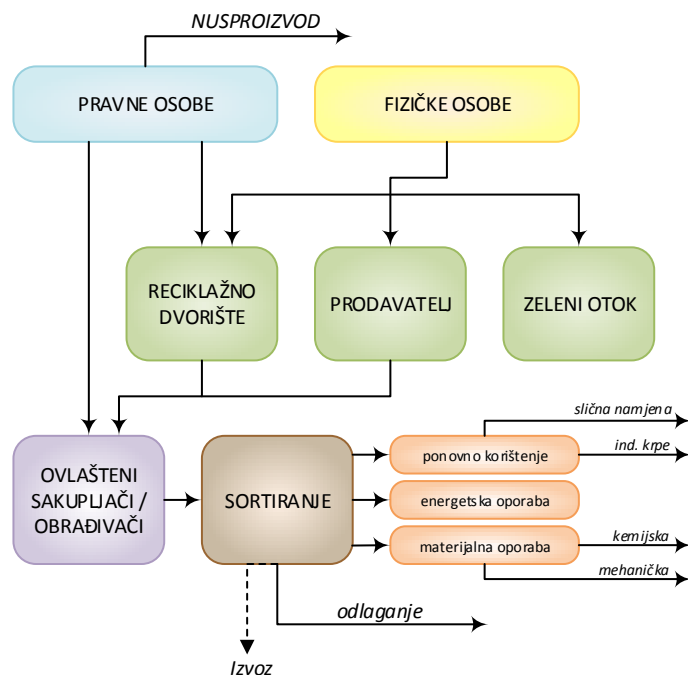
NUSPROIZVOD

PRAVNE OSOBE

FIZIČKE OSOBE

RECIKLAŽNO DVORIŠTE

PRODAVATELJ

ZELENI OTOK

slična namjena

ind. krpe

OVLAŠTENI SAKUPLJAČI / OBRAĐIVAČI

SORTIRANJE

ponovno korištenje

energetska oporaba

materijalna oporaba

kemijska

mehanička

odlaganje

Izvoz